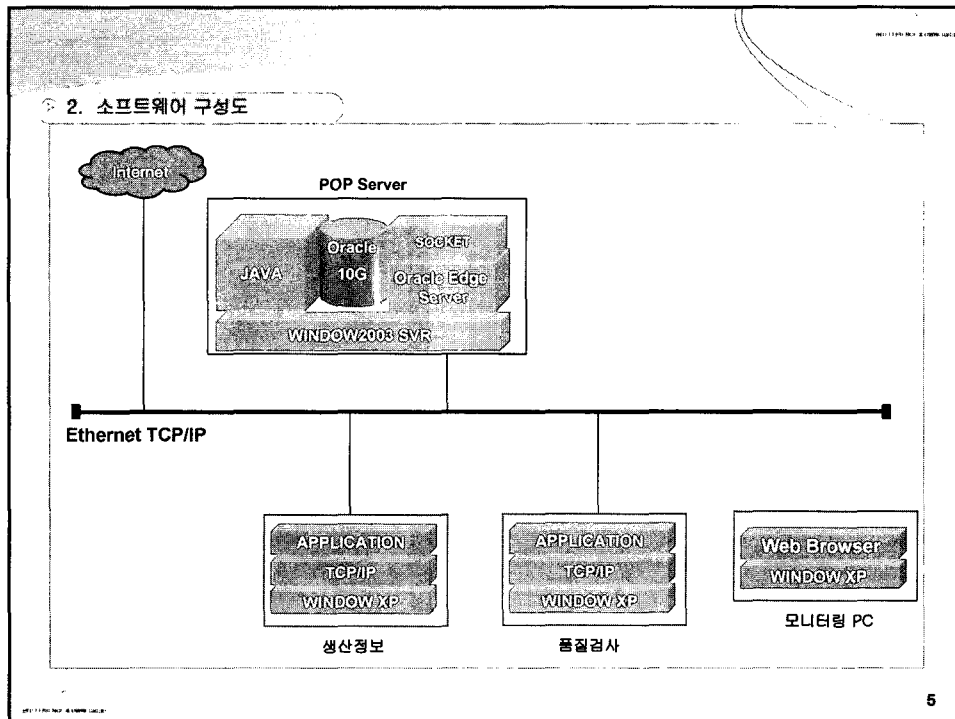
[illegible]

2. 소프트웨어 구성도

Internet

POP Server

JAVA

Oracle 10G

SOCKET

Oracle Edge Server

WINDOW2003 SVR

Ethernet TCP/IP

APPLICATION

TCP/IP

WINDOW XP

생산정보

APPLICATION

TCP/IP

WINDOW XP

품질검사

Web Browser

WINDOW XP

모니터링 PC

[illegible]

5